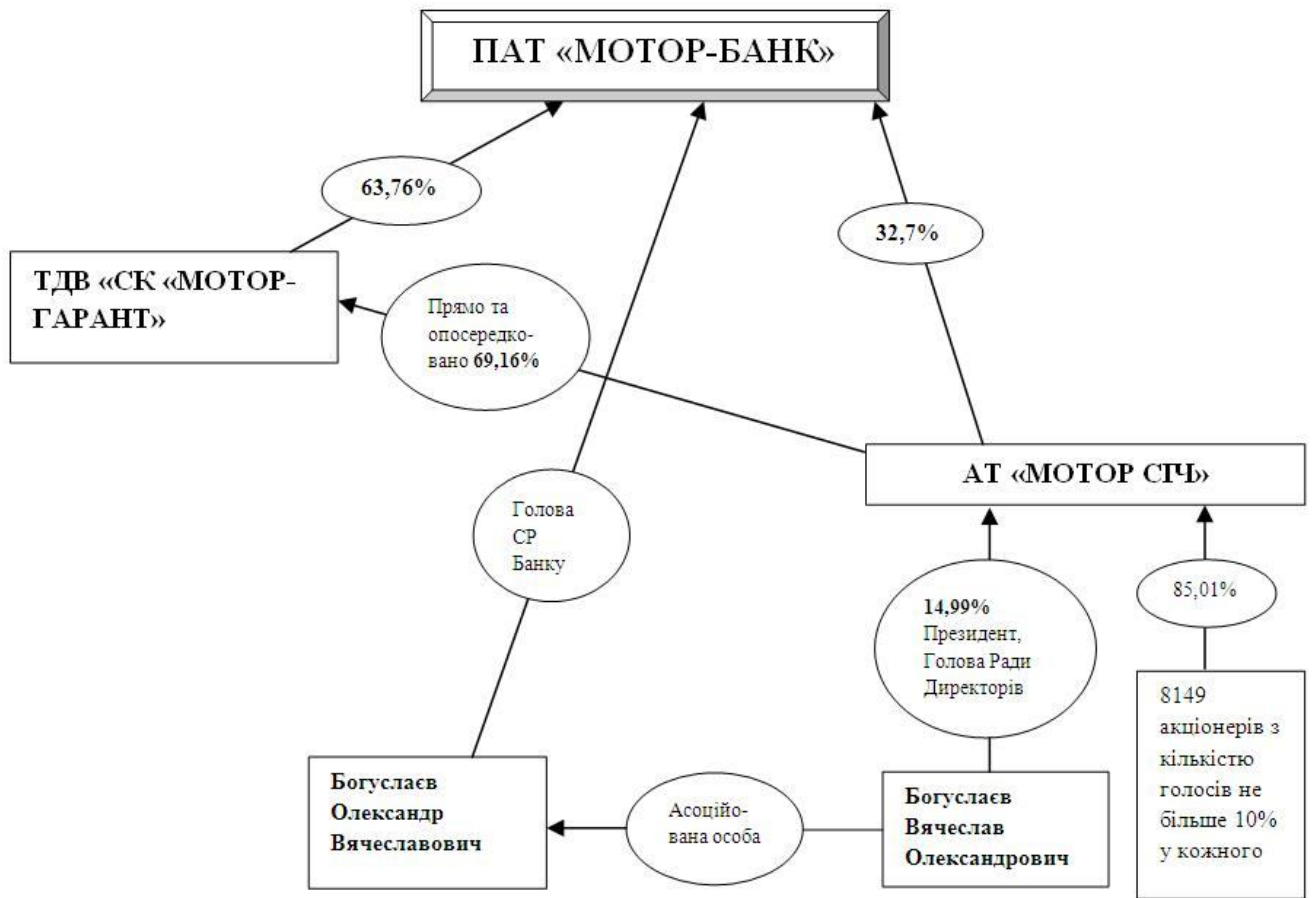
ПАТ «МОТОР-БАНК»

63,76%

32,7%

ТДВ «СК «МОТОР-ГАРАНТ»

Прямо та опосередковано 69,16%

АТ «МОТОР СІЧ»

Голова СР Банку

14,99% Президент, Голова Ради Директорів

85,01%

8149 акціонерів з кількістю голосів не більше 10% у кожного

Богуслаєв Олександр Вячеславович

Асоційована особа

Богуслаєв Вячеслав Олександрович